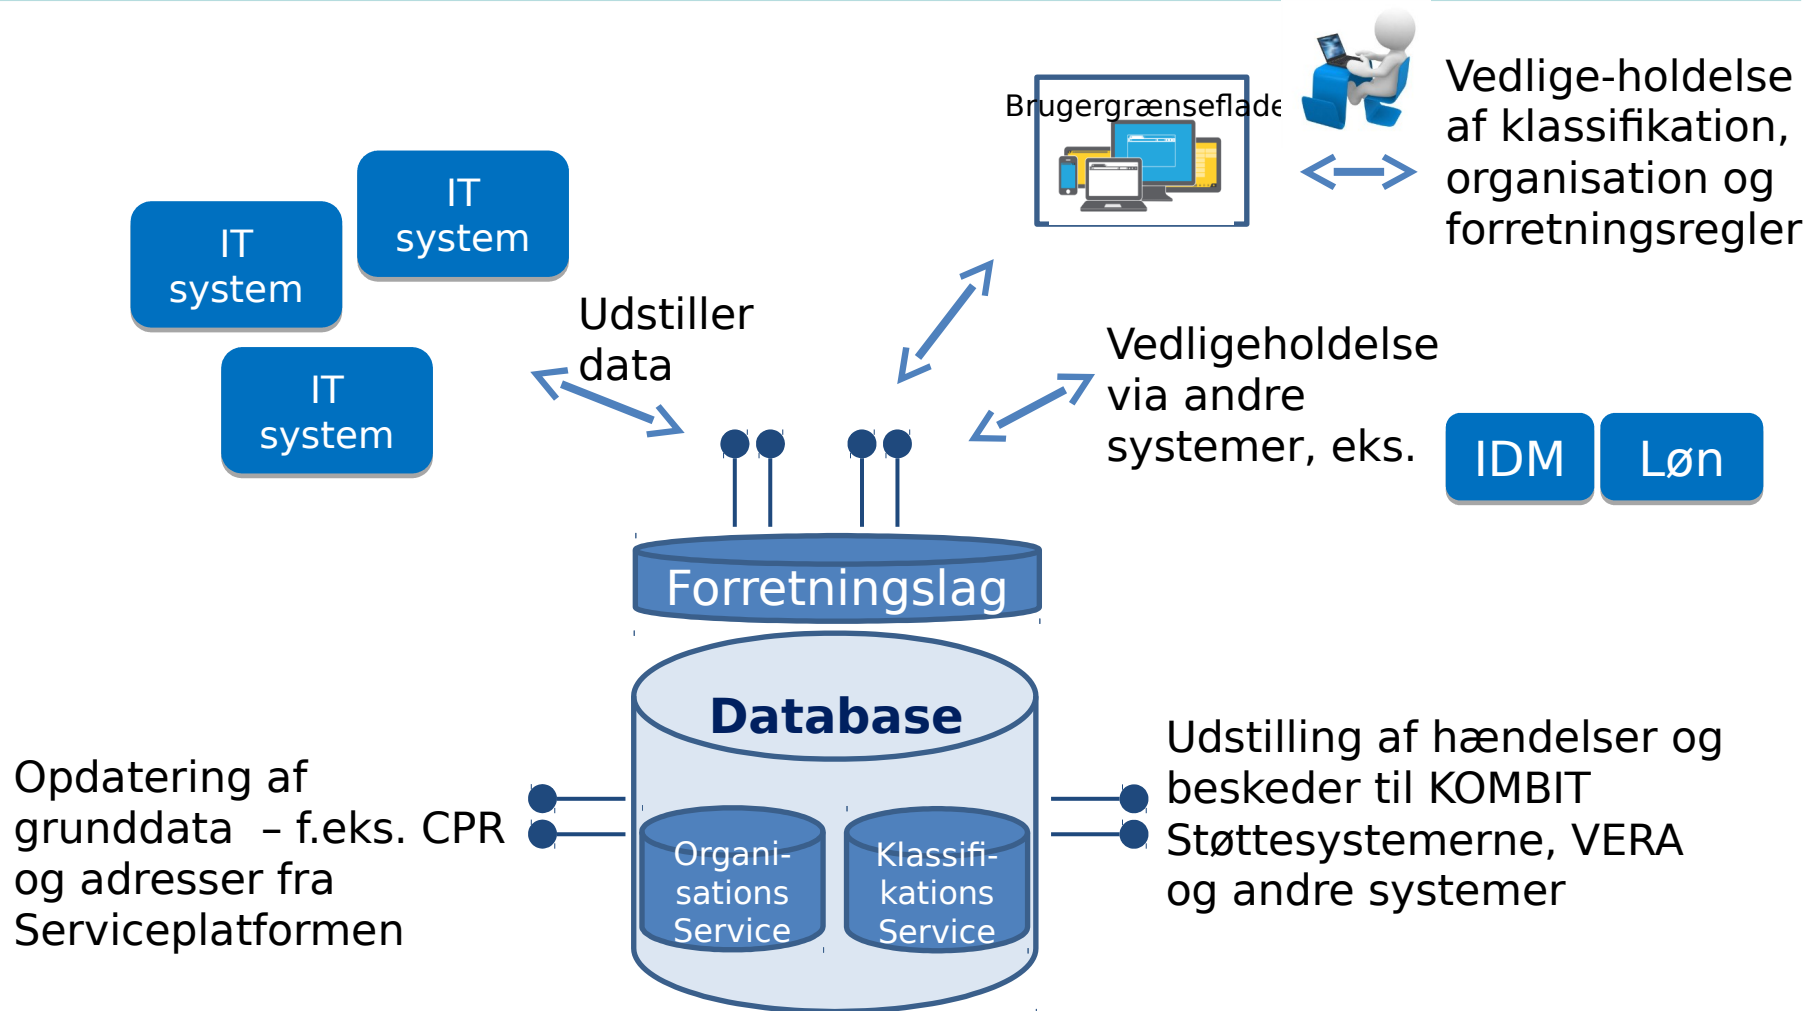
IT system

IT system

IT system

Udstiller data

Brugergrænseflade

Vedlige-holdelse af klassifikation, organisation og forretningsregler

Vedligeholdelse via andre systemer, eks.

IDM

Løn

Forretningslag

Database

Organi-sations Service

Klassifi-kations Service

Opdatering af grunddata – f.eks. CPR og adresser fra Serviceplatformen

Udstilling af hændelser og beskeder til KOMBIT Støttesystemerne, VERA og andre systemer